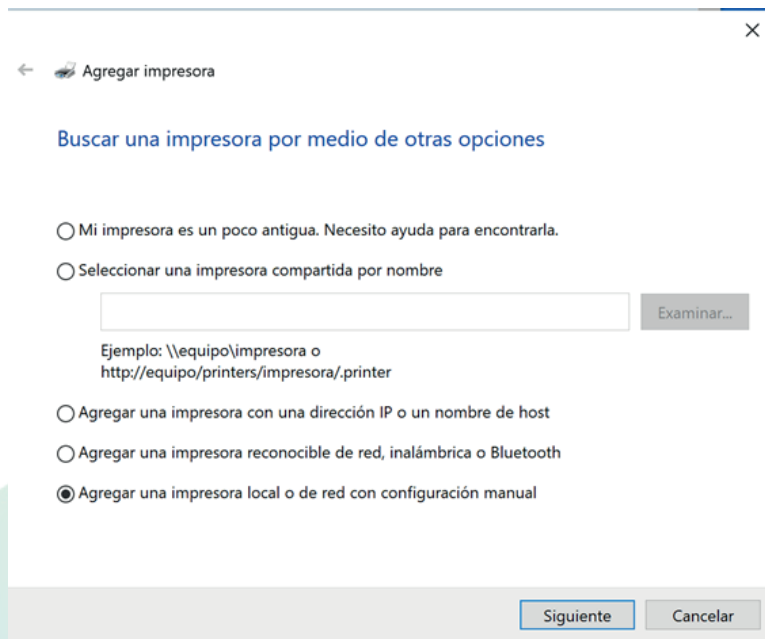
×

Agregar impresora

Buscar una impresora por medio de otras opciones

Mi impresora es un poco antigua. Necesito ayuda para encontrarla.

Seleccionar una impresora compartida por nombre

Examinar...

Ejemplo: \\equipo\impresora o http://equipo/printers/impresora/.printer

Agregar una impresora con una dirección IP o un nombre de host

Agregar una impresora reconocible de red, inalámbrica o Bluetooth

Agregar una impresora local o de red con configuración manual

Siguiente Cancelar